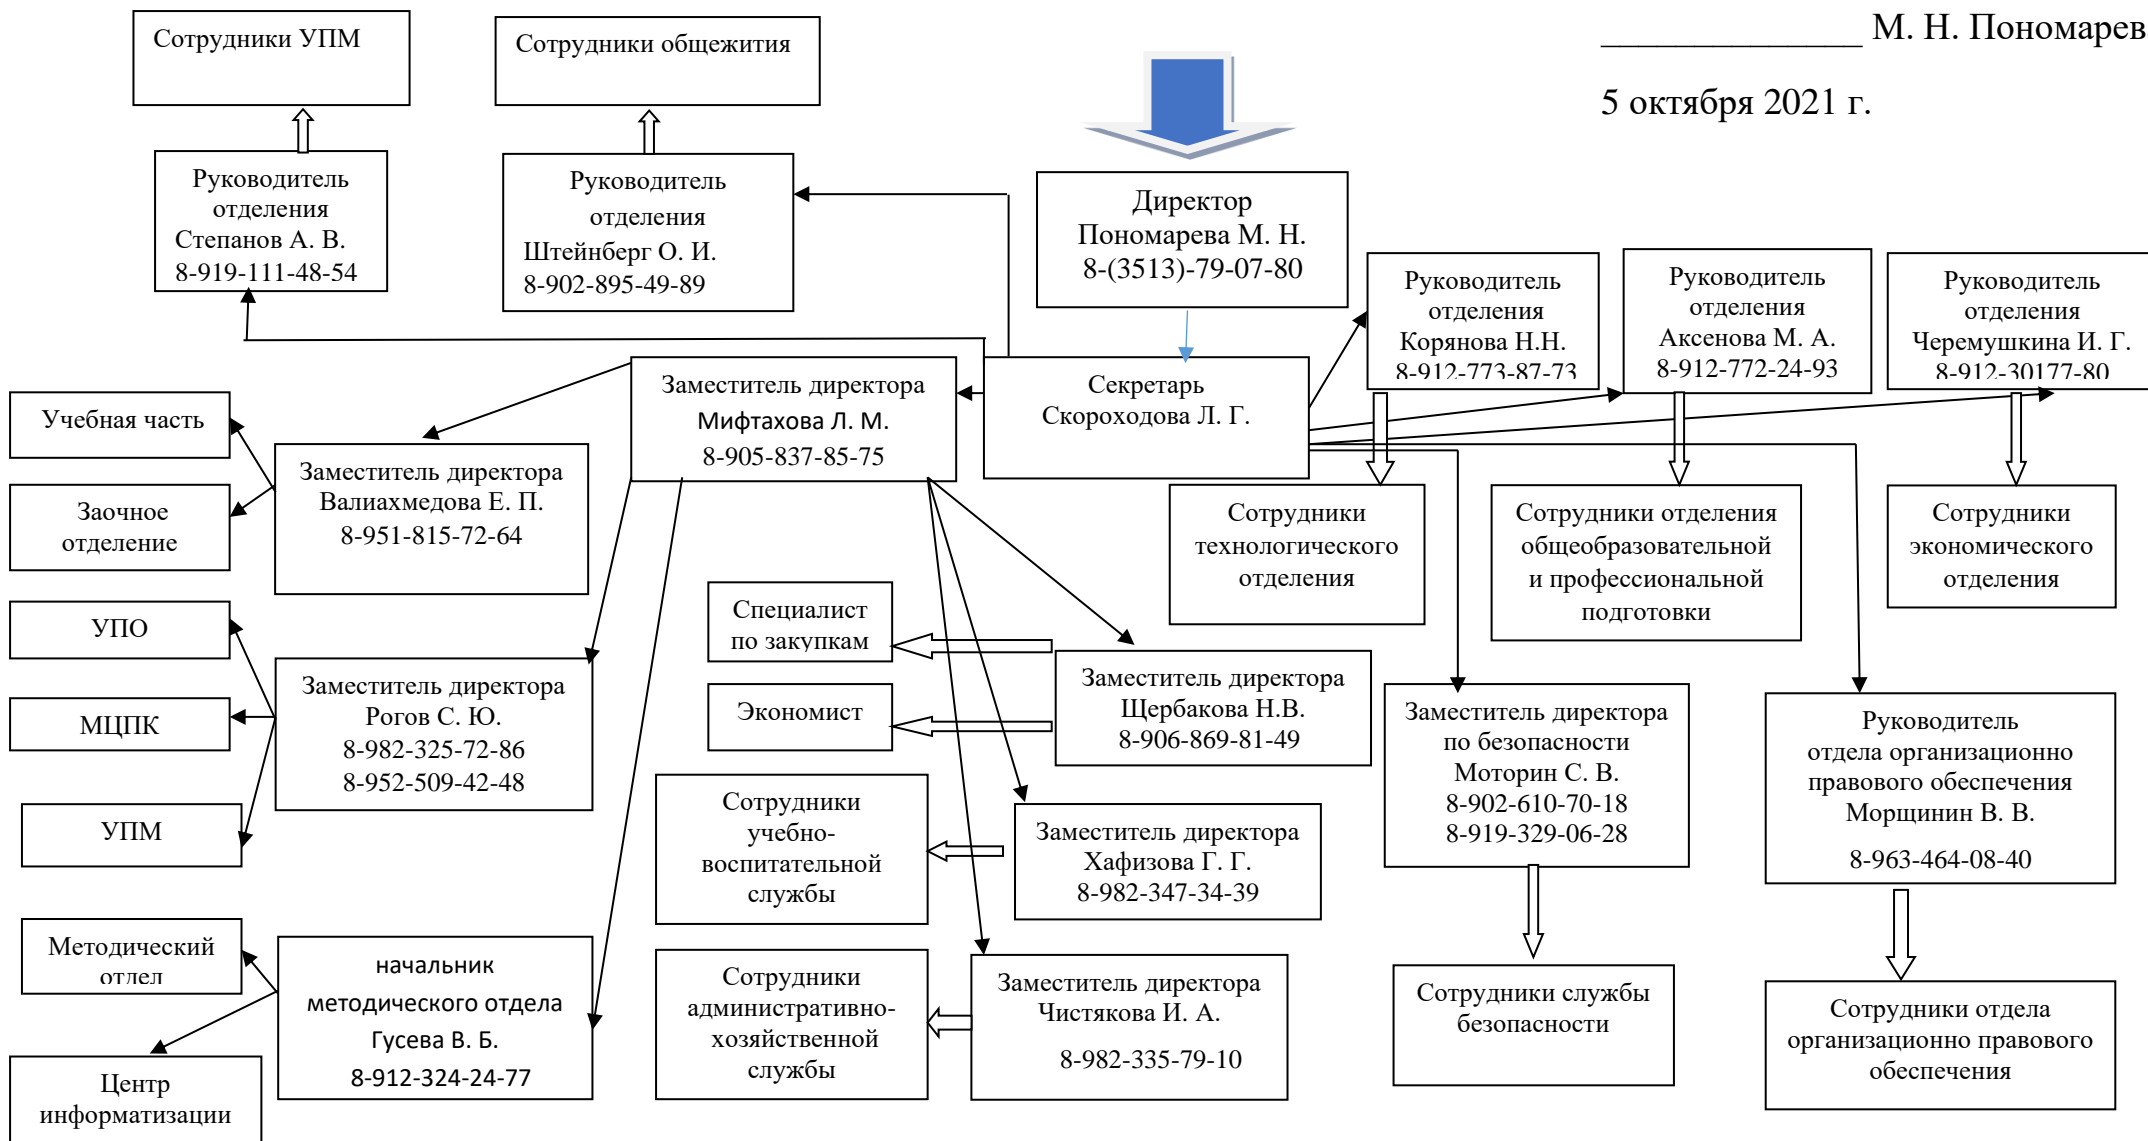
_______________ М. Н. Пономарев

5 октября 2021 г.

Сотрудники УПМ

Сотрудники общежития

Руководитель отделения Степанов А. В. 8-919-111-48-54

Руководитель отделения Штейнберг О. И. 8-902-895-49-89

Директор Пономарева М. Н. 8-(3513)-79-07-80

Руководитель отделения Корянова Н.Н. 8-912-773-87-73

Руководитель отделения Аксенова М. А. 8-912-772-24-93

Руководитель отделения Черемушкина И. Г. 8-912-30177-80

Учебная часть

Заочное отделение

Заместитель директора Мифтахова Л. М. 8-905-837-85-75

Секретарь Скороходова Л. Г.

Заместитель директора Валиахмедова Е. П. 8-951-815-72-64

Сотрудники технологического отделения

Сотрудники отделения общеобразовательной и профессиональной подготовки

Сотрудники экономического отделения

УПО

МЦПК

УПМ

Заместитель директора Рогов С. Ю. 8-982-325-72-86 8-952-509-42-48

Специалист по закупкам

Экономист

Заместитель директора Щербакова Н.В. 8-906-869-81-49

Заместитель директора по безопасности Моторин С. В. 8-902-610-70-18 8-919-329-06-28

Руководитель отдела организационно правового обеспечения Морщинин В. В. 8-963-464-08-40

Сотрудники учебно-воспитательной службы

Заместитель директора Хафизова Г. Г. 8-982-347-34-39

Методический отдел

начальник методического отдела Гусева В. Б. 8-912-324-24-77

Центр информатизации

Сотрудники административно-хозяйственной службы

Заместитель директора Чистякова И. А. 8-982-335-79-10

Сотрудники службы безопасности

Сотрудники отдела организационно правового обеспечения